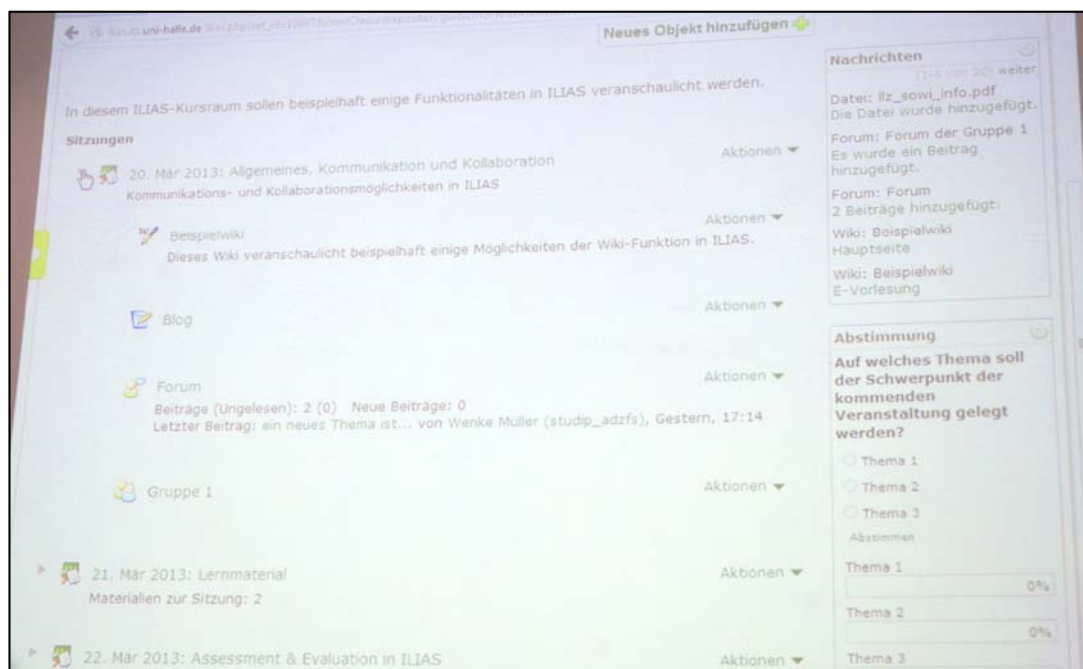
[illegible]uni-halle.de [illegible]

Neues Objekt hinzufügen

In diesem ILIAS-Kursraum sollen beispielhaft einige Funktionalitäten in ILIAS veranschaulicht werden.

Sitzungen

20. Mär 2013: Allgemeines, Kommunikation und Kollaboration
Kommunikations- und Kollaborationsmöglichkeiten in ILIAS
Aktionen

Beispielwiki
Dieses Wiki veranschaulicht beispielhaft einige Möglichkeiten der Wiki-Funktion in ILIAS.
Aktionen

Blog
Aktionen

Forum
Beiträge (Ungelesen): 2 (0) Neue Beiträge: 0
Letzter Beitrag: ein neues Thema ist... von Wenke Müller (studip_adzfs), Gestern, 17:14
Aktionen

Gruppe 1
Aktionen

21. Mär 2013: Lernmaterial
Materialien zur Sitzung: 2
Aktionen

22. Mär 2013: Assessment & Evaluation in ILIAS
Aktionen

Nachrichten
(1-5 von 20) weiter
Datei: llz_sowi_info.pdf
Die Datei wurde hinzugefügt.
Forum: Forum der Gruppe 1
Es wurde ein Beitrag hinzugefügt.
Forum: Forum
2 Beiträge hinzugefügt.
Wiki: Beispielwiki
Hauptseite
Wiki: Beispielwiki
E-Vorlesung

Abstimmung
Auf welches Thema soll der Schwerpunkt der kommenden Veranstaltung gelegt werden?
Thema 1
Thema 2
Thema 3
Abstimmen
Thema 1
0%
Thema 2
0%
Thema 3